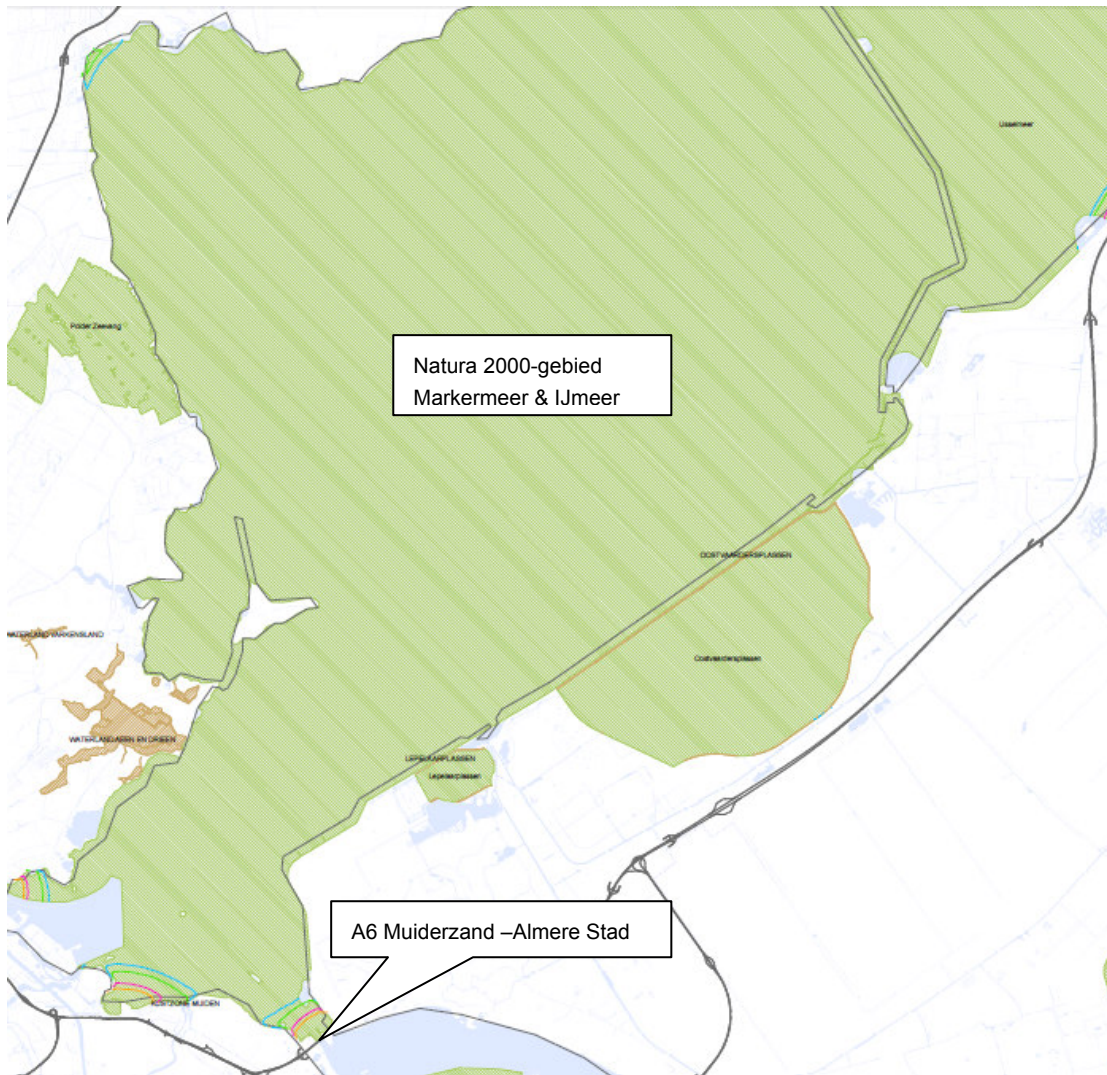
IJsselmeer

Polder Zeevang

Natura 2000-gebied
Markermeer & IJmeer

OOSTVAARDERSPLASSEN

Oostvaardersplassen

WATERLAND-VARKENSLAND

WATERLANDERIN EN DREEN

LEPELAARPLASSEN
Lepelaarplassen

A6 Muiderzand –Almere Stad

KUSTZONE MUIDEN